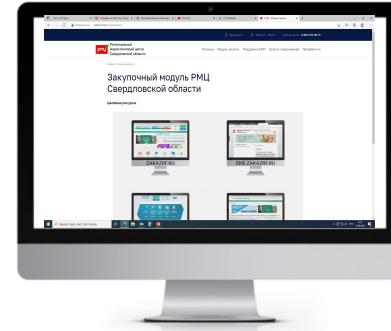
РМЦ Региональный маркетинговый центр Свердловской области

Регионам Модули закупок Поддержка МРТ Каталог предложений Тетрадь/просто

Закупочный модуль РМЦ Свердловской области

Целевые ресурсы

ZAKAZRF.RU

EKB.ZAKAZRF.RU

Введите здесь текст для поиска